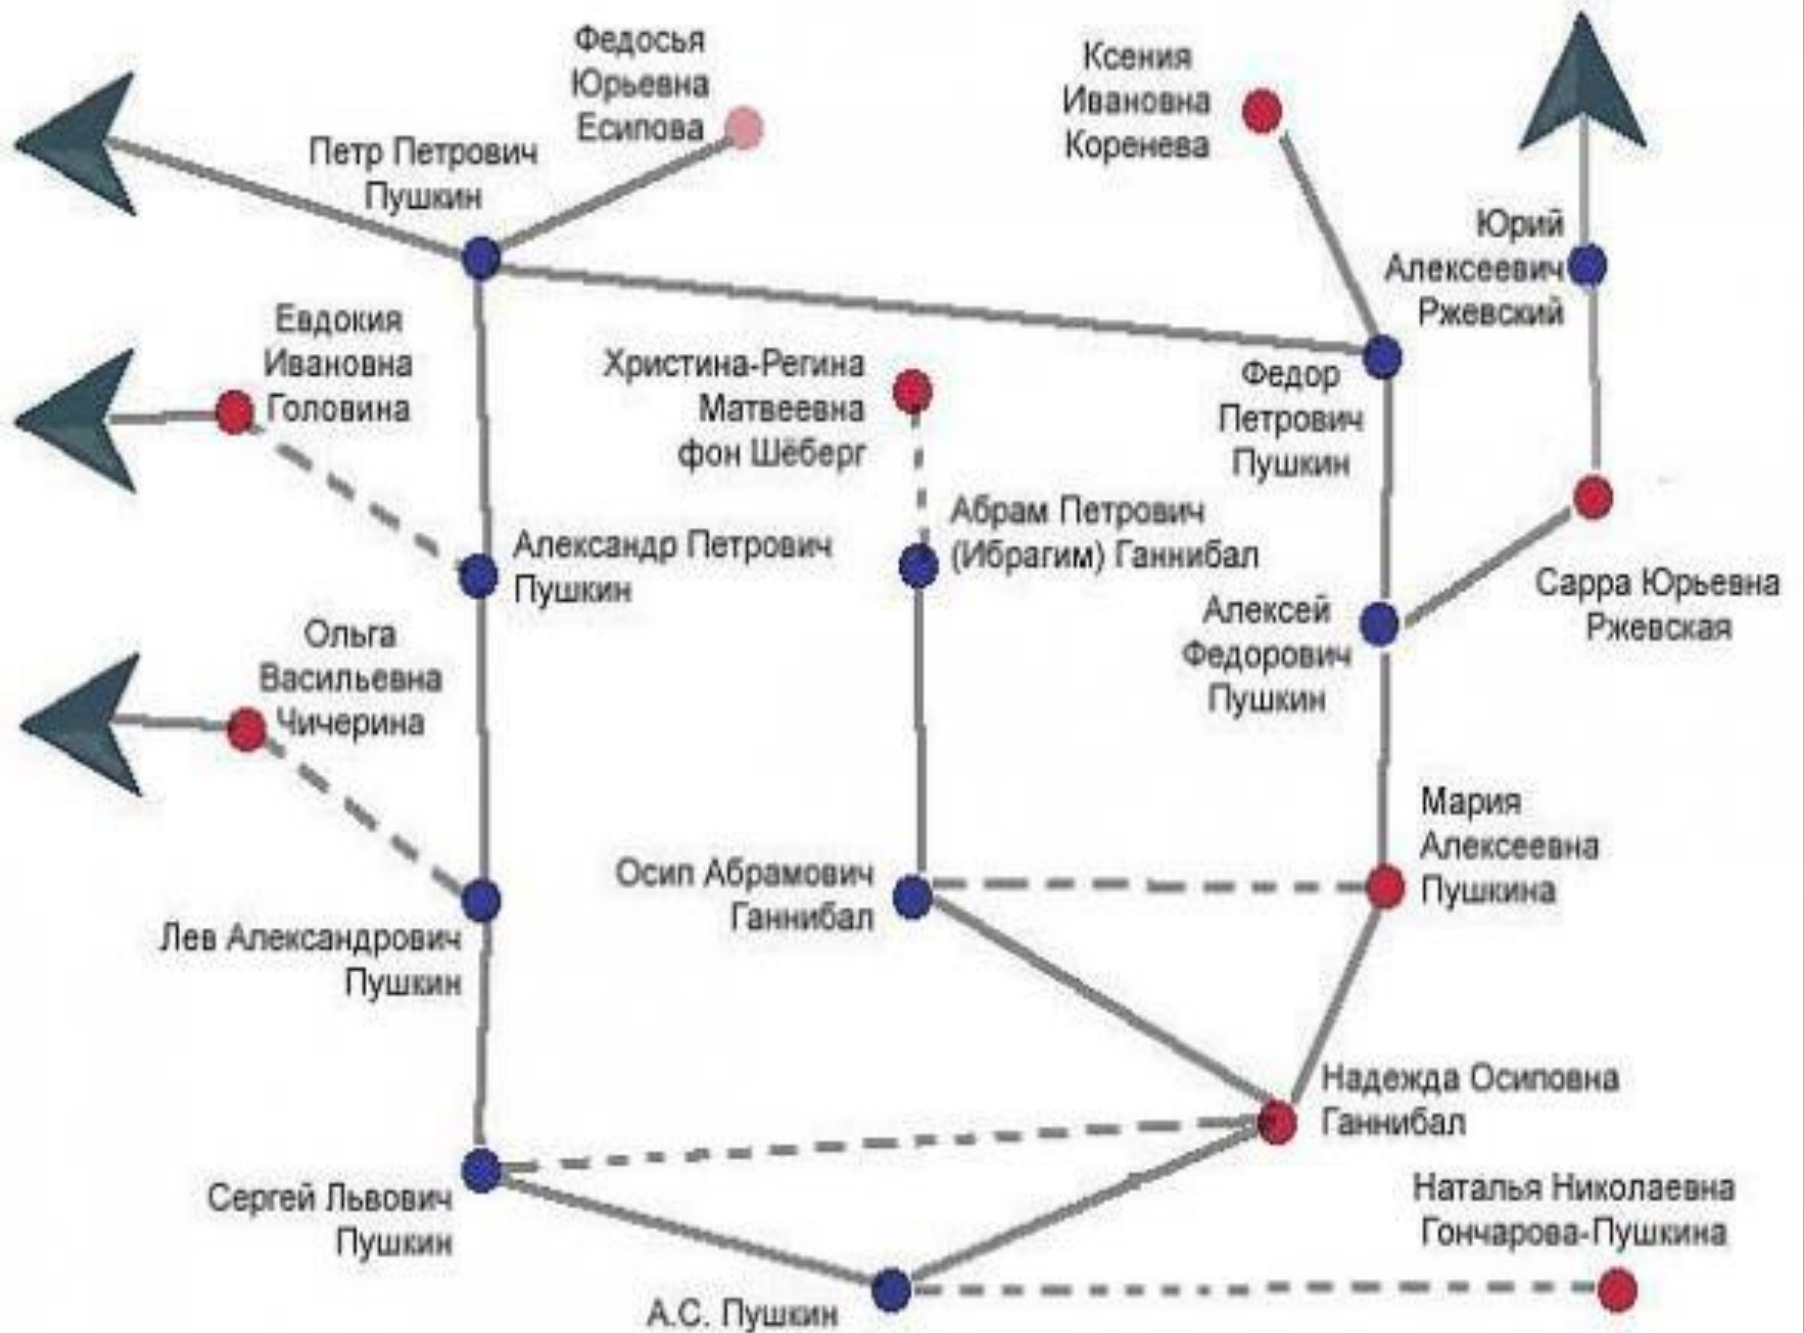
Федосья Юрьевна Есипова

Петр Петрович Пушкин

Ксения Ивановна Коренева

Юрий Алексеевич Ржевский

Евдокия Ивановна Головина

Христина-Регина Матвеевна фон Шёберг

Федор Петрович Пушкин

Абрам Петрович (Ибрагим) Ганнибал

Александр Петрович Пушкин

Сарра Юрьевна Ржевская

Алексей Федорович Пушкин

Ольга Васильевна Чичерина

Мария Алексеевна Пушкина

Осип Абрамович Ганнибал

Лев Александрович Пушкин

Надежда Осиповна Ганнибал

Наталья Николаевна Гончарова-Пушкина

Сергей Львович Пушкин

А.С. Пушкин